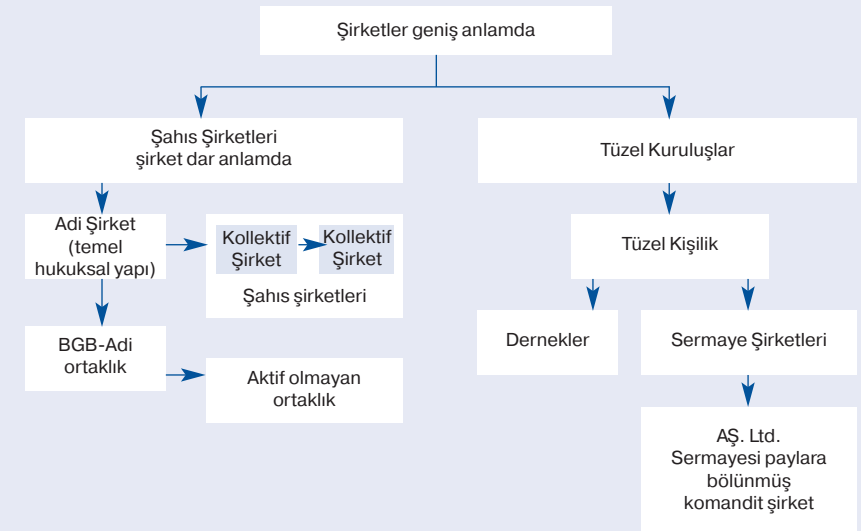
Şirketler geniş anlamda

Şahıs Şirketleri
şirket dar anlamda

Tüzel Kuruluşlar

Adi Şirket
(temel
hukuksal yapı)

Kollektif
Şirket

Kollektif
Şirket

Şahıs şirketleri

Tüzel Kişilik

BGB-Adi
ortaklık

Aktif olmayan
ortaklık

Dernekler

Sermaye Şirketleri

AŞ. Ltd.
Sermayesi paylara
bölünmüş
komandit şirket